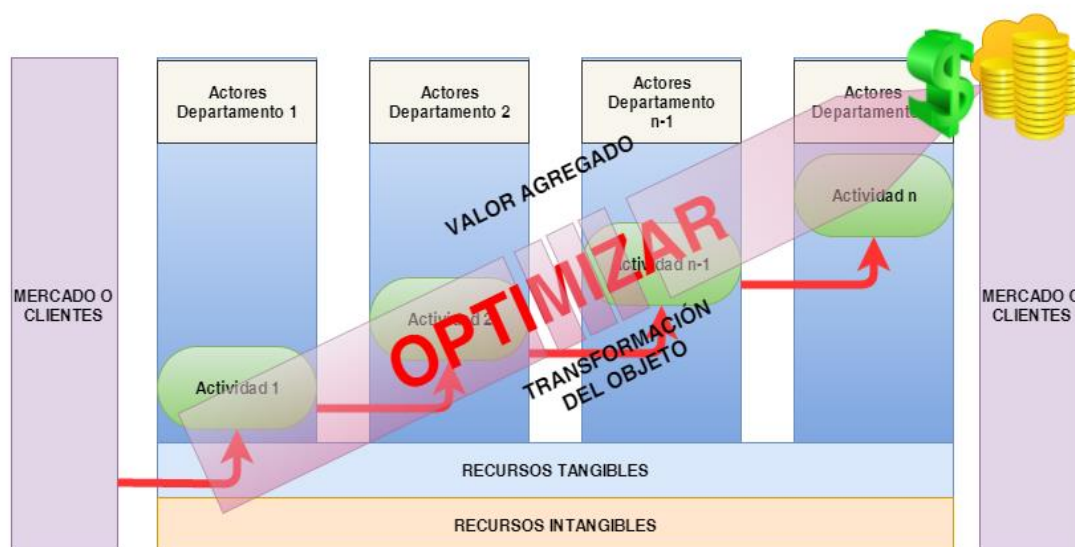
MERCADO O CLIENTES

Actores Departamento 1

Actores Departamento 2

Actores Departamento n-1

Actores Departamento

Actividad 1

Actividad 2

Actividad n-1

Actividad n

VALOR AGREGADO

OPTIMIZAR

TRANSFORMACIÓN DEL OBJETO

MERCADO O CLIENTES

RECURSOS TANGIBLES

RECURSOS INTANGIBLES